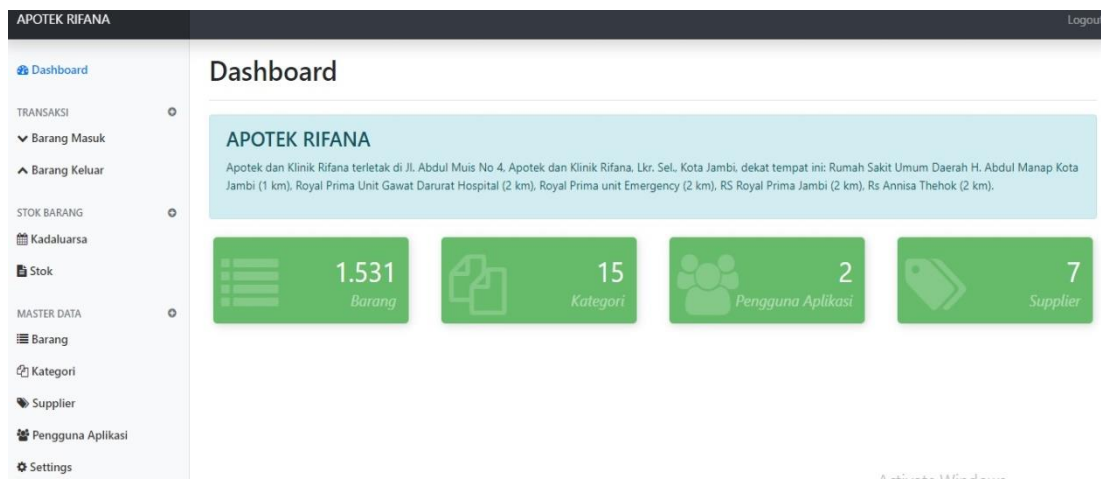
APOTEK RIFANA

Logout

Dashboard

TRANSAKSI

Barang Masuk

Barang Keluar

STOK BARANG

Kadaluarsa

Stok

MASTER DATA

Barang

Kategori

Supplier

Pengguna Aplikasi

Settings

Dashboard

APOTEK RIFANA

Apotek dan Klinik Rifana terletak di Jl. Abdul Muis No 4. Apotek dan Klinik Rifana, Lkr. Sel., Kota Jambi, dekat tempat ini: Rumah Sakit Umum Daerah H. Abdul Manap Kota Jambi (1 km), Royal Prima Unit Gawat Darurat Hospital (2 km), Royal Prima unit Emergency (2 km), RS Royal Prima Jambi (2 km), Rs Annisa Thehok (2 km).

1.531
Barang

15
Kategori

2
Pengguna Aplikasi

7
Supplier

Activate Windows